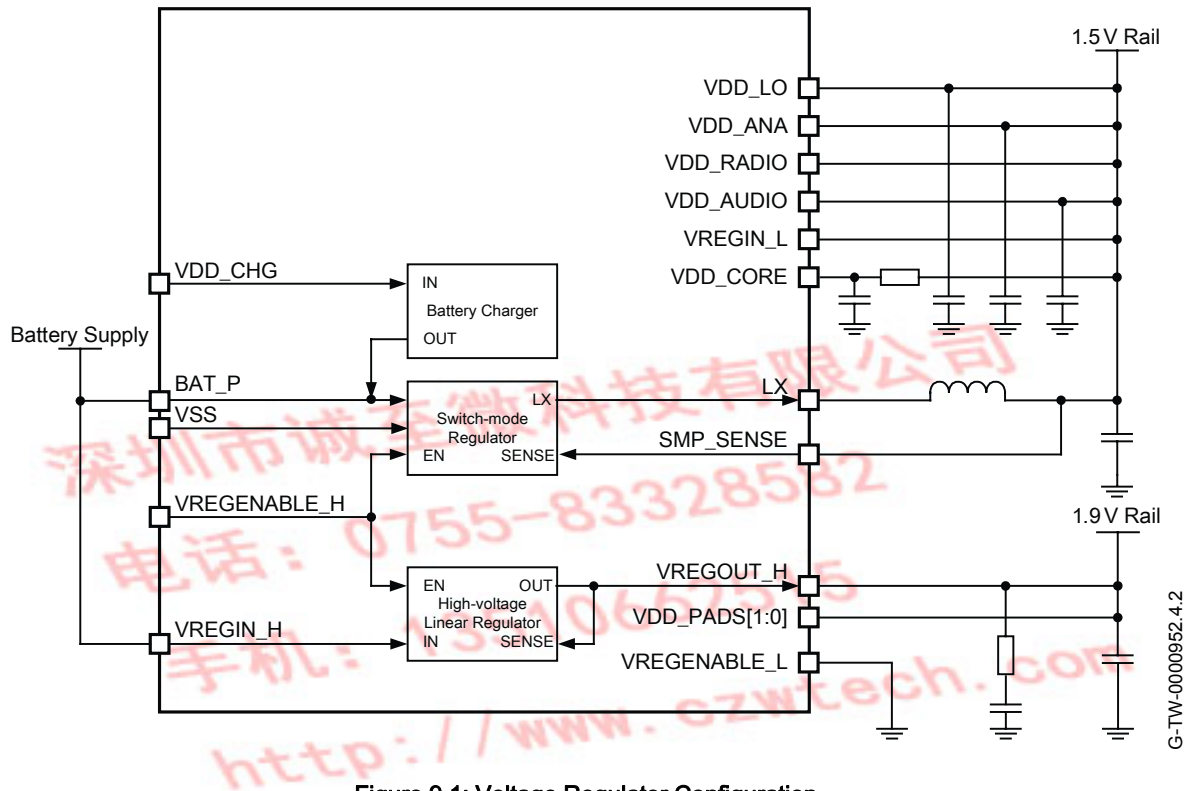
1.5 V Rail

VDD_LO
VDD_ANA
VDD_RADIO
VDD_AUDIO
VREGIN_L
VDD_CORE

VDD_CHG
IN
Battery Charger
OUT

Battery Supply

BAT_P
VSS
LX
Switch-mode Regulator
EN
SENSE
LX
SMP_SENSE

VREGENABLE_H

1.9 V Rail

EN
OUT
High-voltage Linear Regulator
IN
SENSE
VREGOUT_H
VDD_PADS[1:0]
VREGIN_H
VREGENABLE_L

G-TW-0000952.4.2

深圳市诚在微科技有限公司
电话：0755-83328582
手机：13510652515
http://www.czwtech.com

Figure 9.1: Voltage Regulator Configuration